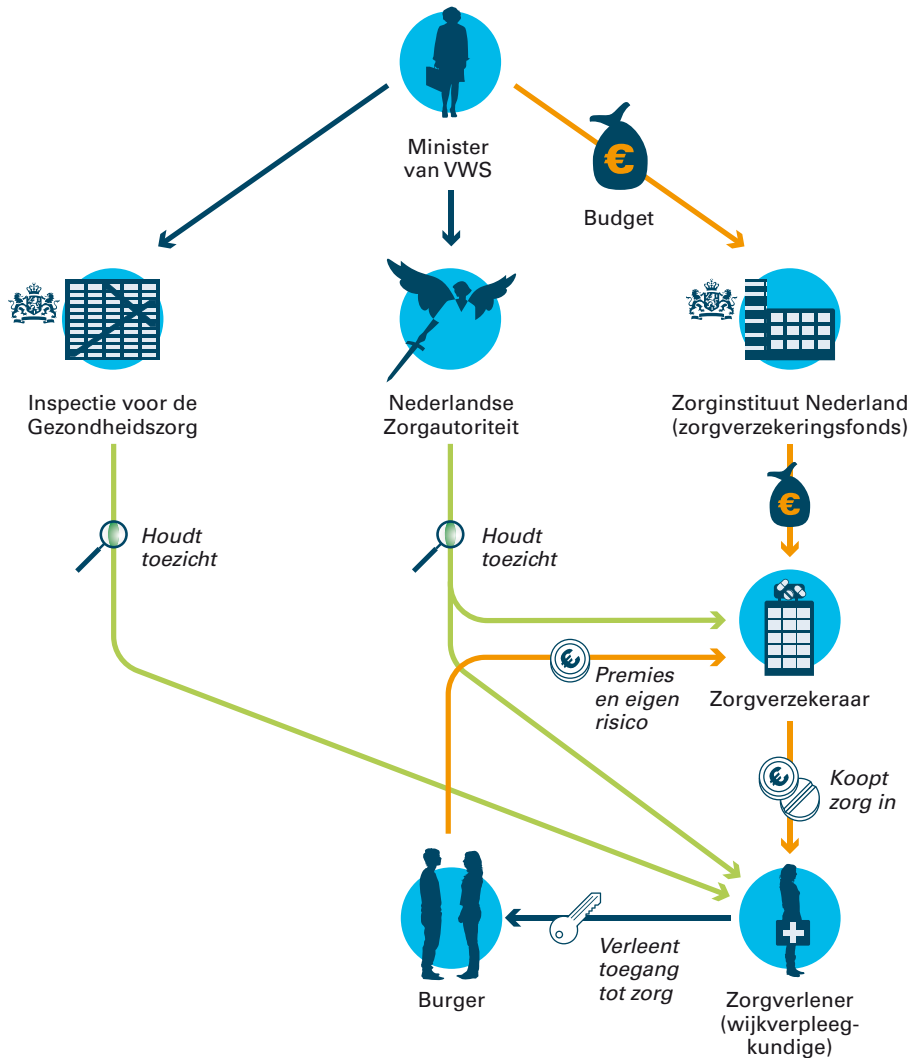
Minister van VWS

Budget

Inspectie voor de Gezondheidszorg

Nederlandse Zorgautoriteit

Zorginstituut Nederland (zorgverzekeringsfonds)

Houdt toezicht

Houdt toezicht

Premies en eigen risico

Zorgverzekeraar

Koopt zorg in

Burger

Verleent toegang tot zorg

Zorgverlener (wijkverpleegkundige)